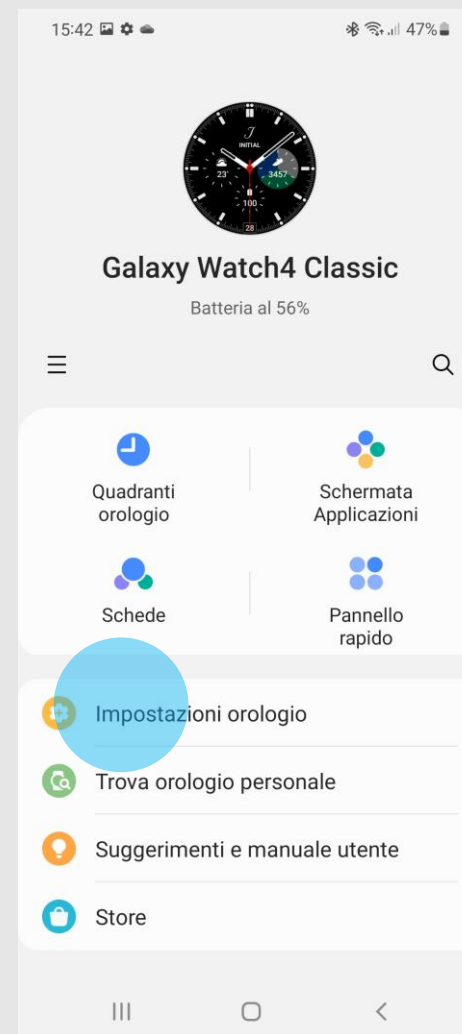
15:42 47%

INITIAL
23°
3457
100
28

Galaxy Watch4 Classic

Batteria al 56%

Quadranti orologio

Schermata Applicazioni

Schede

Pannello rapido

Impostazioni orologio

Trova orologio personale

Suggerimenti e manuale utente

Store